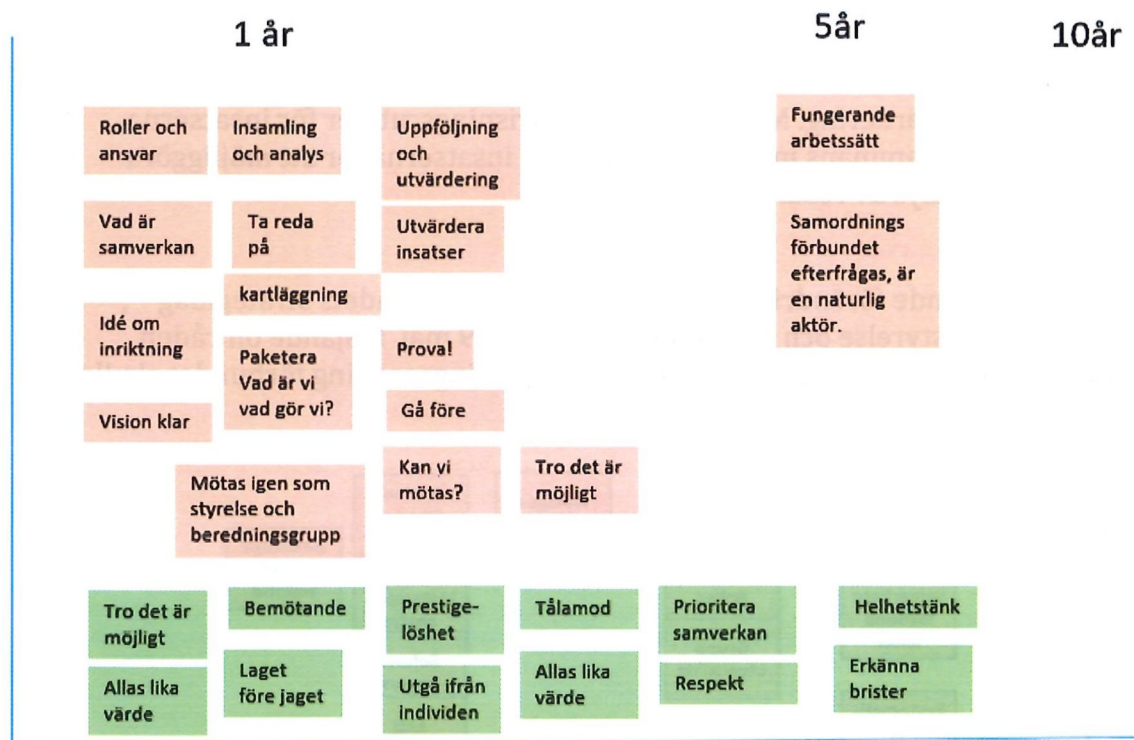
1 år

5år

10år

Roller och ansvar

Insamling och analys

Uppföljning och utvärdering

Fungerande arbetssätt

Vad är samverkan

Ta reda på

Utvärdera insatser

Samordnings förbundet efterfrågas, är en naturlig aktör.

kartläggning

Idé om inriktning

Paketera Vad är vi vad gör vi?

Prova!

Vision klar

Gå före

Mötas igen som styrelse och beredningsgrupp

Kan vi mötas?

Tro det är möjligt

Tro det är möjligt

Bemötande

Prestigelöshet

Tålamod

Prioritera samverkan

Helhetstänk

Allas lika värde

Laget före jaget

Utgå ifrån individen

Allas lika värde

Respekt

Erkänna brister